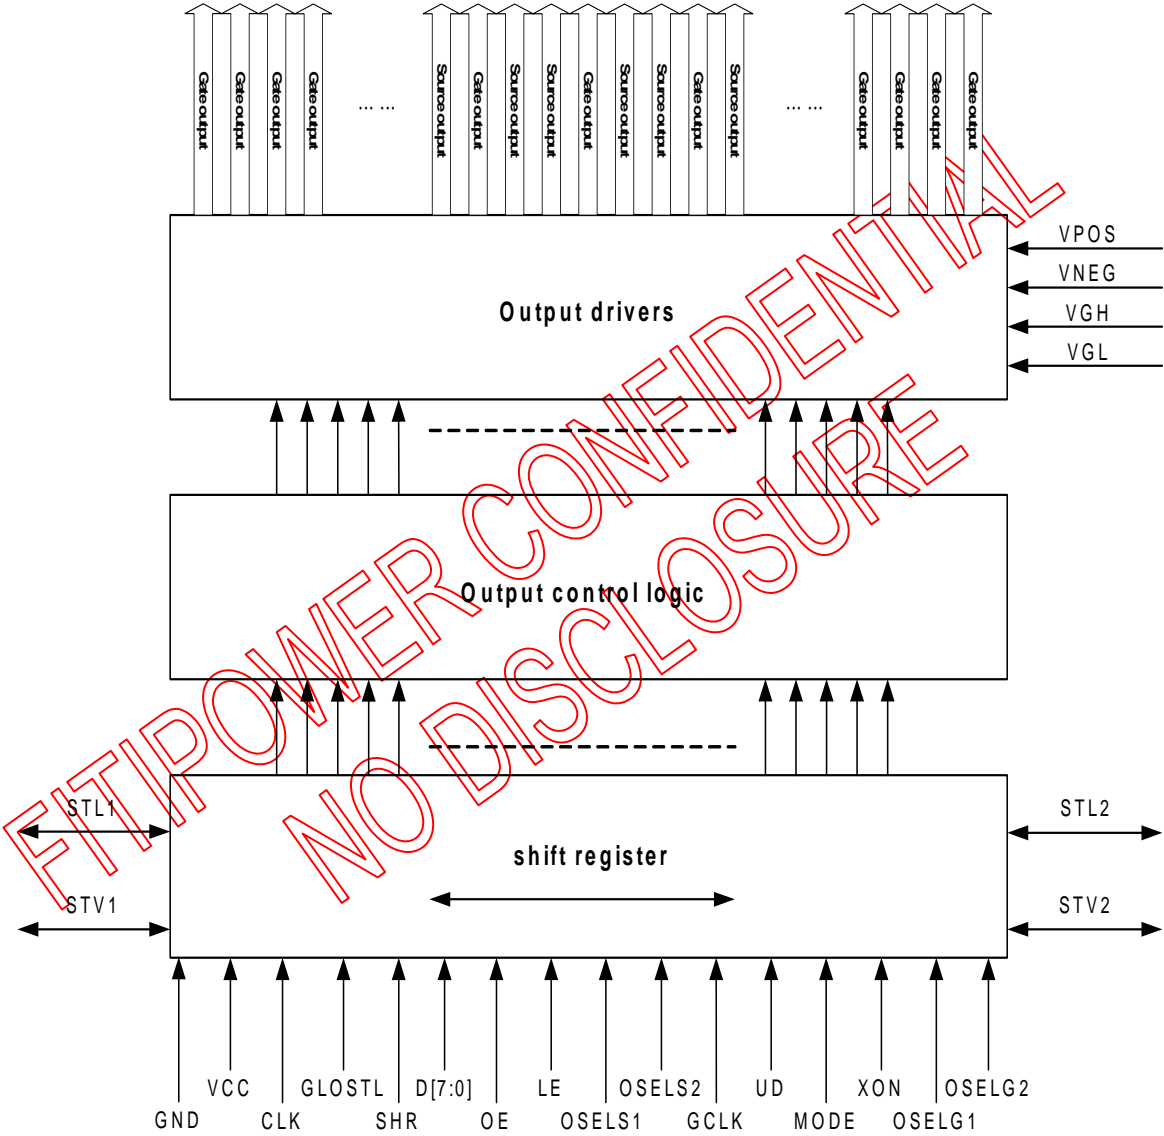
Gate output
Gate output
Gate output
Gate output
… …
Source output
Gate output
Source output
Source output
Gate output
Source output
Source output
Gate output
Source output
… …
Gate output
Gate output
Gate output
Gate output

VPOS
VNEG
VGH
VGL

Output drivers

Output control logic

STL1
STV1
shift register
STL2
STV2

GND
VCC
CLK
GLOSTL
SHR
D[7:0]
OE
LE
OSELS1
OSELS2
GCLK
UD
MODE
XON
OSELG1
OSELG2

FITIPOWER CONFIDENTIAL
NO DISCLOSURE